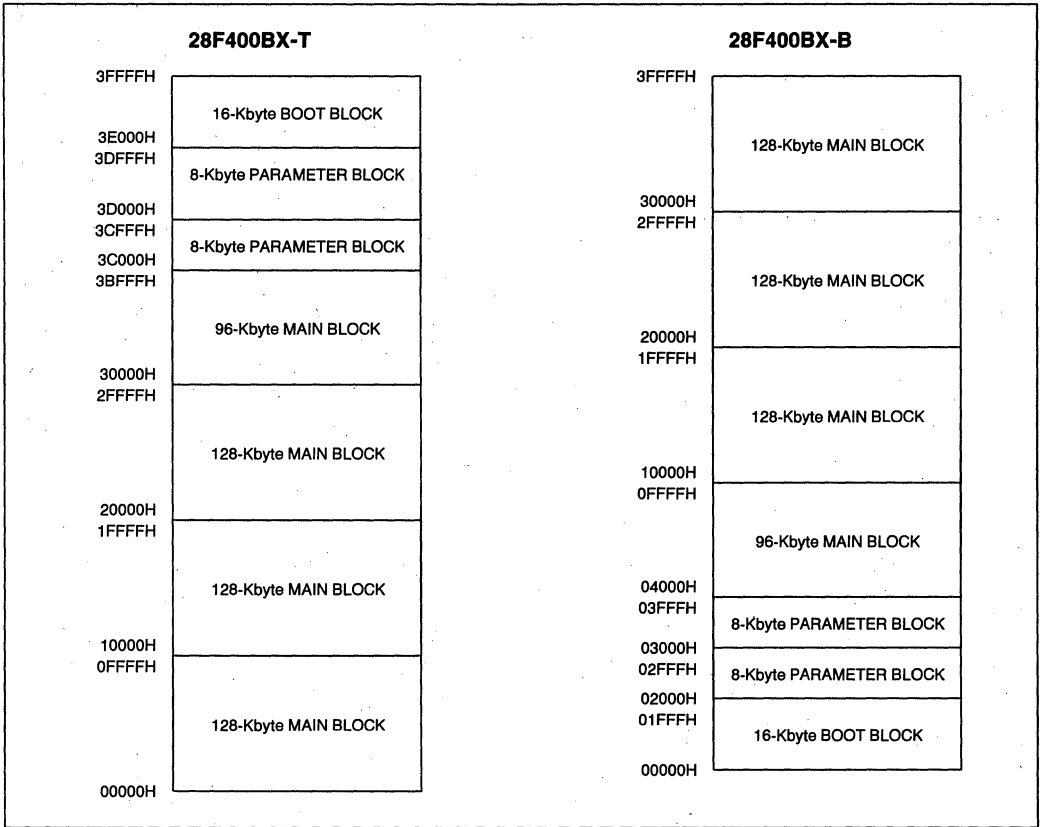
28F400BX-T

3FFFFH
16-Kbyte BOOT BLOCK
3E000H
3DFFFH
8-Kbyte PARAMETER BLOCK
3D000H
3CFFFH
8-Kbyte PARAMETER BLOCK
3C000H
3BFFFH
96-Kbyte MAIN BLOCK
30000H
2FFFFH
128-Kbyte MAIN BLOCK
20000H
1FFFFH
128-Kbyte MAIN BLOCK
10000H
0FFFFH
128-Kbyte MAIN BLOCK
00000H

28F400BX-B

3FFFFH
128-Kbyte MAIN BLOCK
30000H
2FFFFH
128-Kbyte MAIN BLOCK
20000H
1FFFFH
128-Kbyte MAIN BLOCK
10000H
0FFFFH
96-Kbyte MAIN BLOCK
04000H
03FFFH
8-Kbyte PARAMETER BLOCK
03000H
02FFFH
8-Kbyte PARAMETER BLOCK
02000H
01FFFH
16-Kbyte BOOT BLOCK
00000H